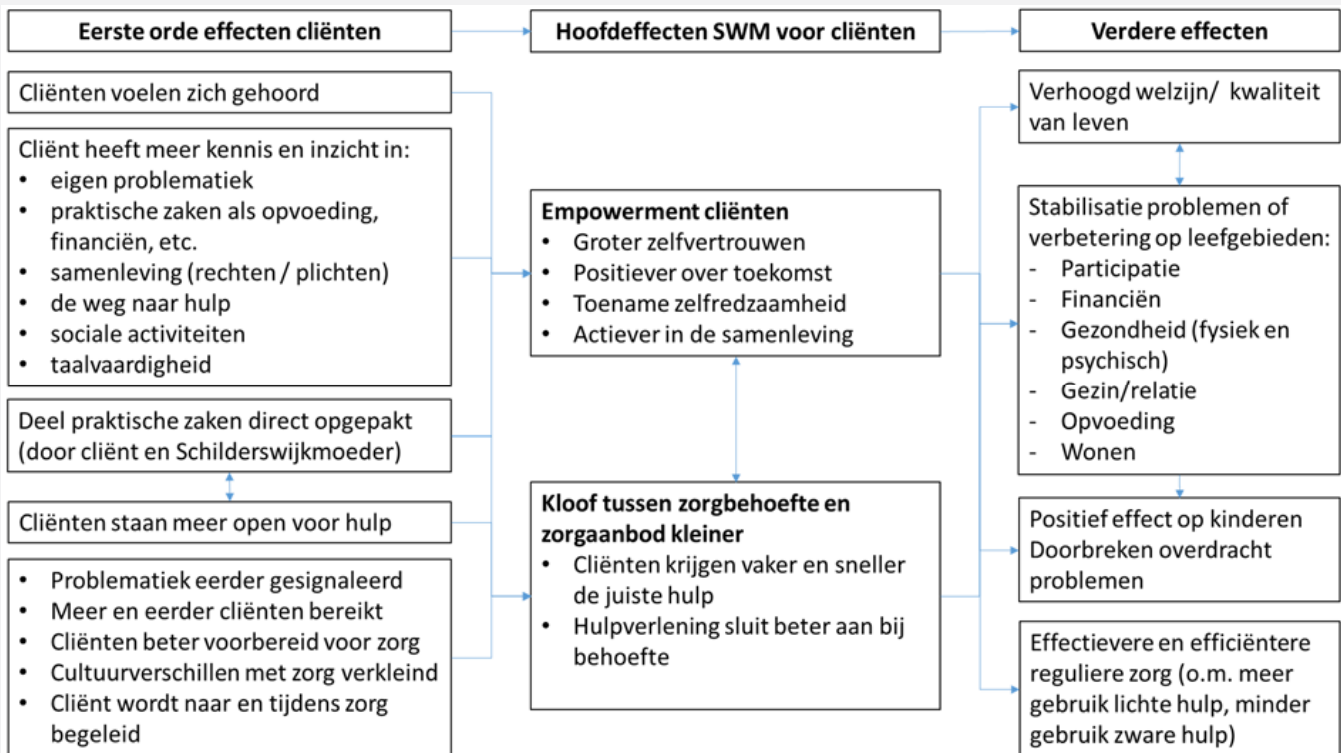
Eerste orde effecten cliënten

Hoofdeffecten SWM voor cliënten

Verdere effecten

Cliënten voelen zich gehoord

Cliënt heeft meer kennis en inzicht in:
• eigen problematiek
• praktische zaken als opvoeding, financiën, etc.
• samenleving (rechten / plichten)
• de weg naar hulp
• sociale activiteiten
• taalvaardigheid

Deel praktische zaken direct opgepakt (door cliënt en Schilderswijkmoeder)

Cliënten staan meer open voor hulp

• Problematiek eerder gesignaleerd
• Meer en eerder cliënten bereikt
• Cliënten beter voorbereid voor zorg
• Cultuurverschillen met zorg verkleind
• Cliënt wordt naar en tijdens zorg begeleid

Empowerment cliënten
• Groter zelfvertrouwen
• Positiever over toekomst
• Toename zelfredzaamheid
• Actiever in de samenleving

Kloof tussen zorgbehoefte en zorgaanbod kleiner
• Cliënten krijgen vaker en sneller de juiste hulp
• Hulpverlening sluit beter aan bij behoefte

Verhoogd welzijn/ kwaliteit van leven

Stabilisatie problemen of verbetering op leefgebieden:
- Participatie
- Financiën
- Gezondheid (fysiek en psychisch)
- Gezin/relatie
- Opvoeding
- Wonen

Positief effect op kinderen
Doorbreken overdracht problemen

Effectievere en efficiëntere reguliere zorg (o.m. meer gebruik lichte hulp, minder gebruik zware hulp)